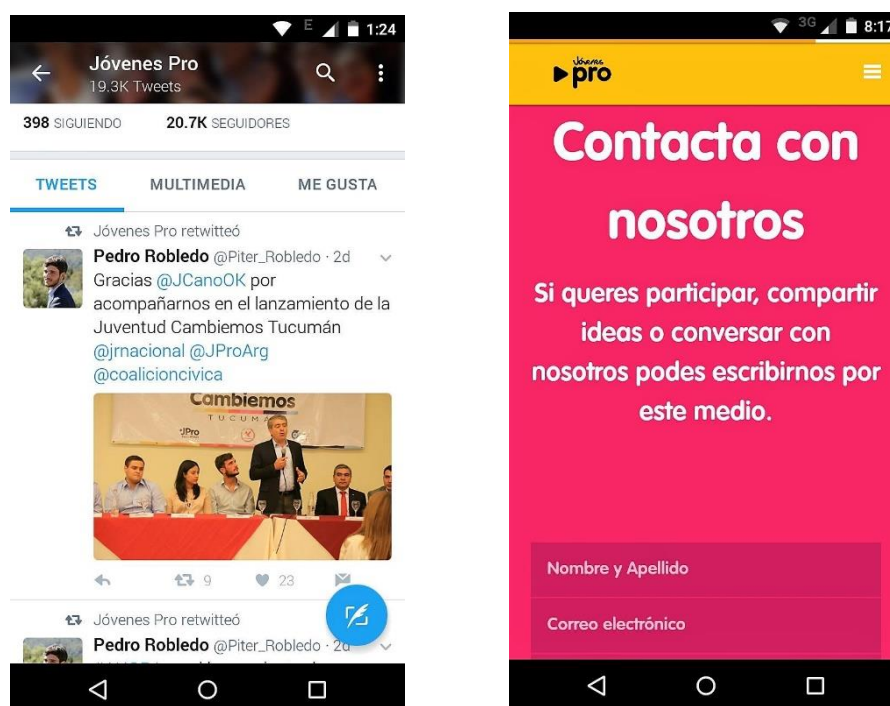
E 1:24

Jóvenes Pro
19.3K Tweets

398 SIGUIENDO 20.7K SEGUIDORES

TWEETS MULTIMEDIA ME GUSTA

Jóvenes Pro retwitteó

Pedro Robledo @Piter_Robledo · 2d
Gracias @JCanoOK por acompañarnos en el lanzamiento de la Juventud Cambiemos Tucumán @jrnacional @JProArg @coalicioncivica

Cambiemos
TUCUMÁN
JPro

9 23

Jóvenes Pro retwitteó

Pedro Robledo @Piter_Robledo · 2d

3G 8:17

Jóvenes pro

Contacta con nosotros

Si queres participar, compartir ideas o conversar con nosotros podes escribirnos por este medio.

Nombre y Apellido

Correo electrónico